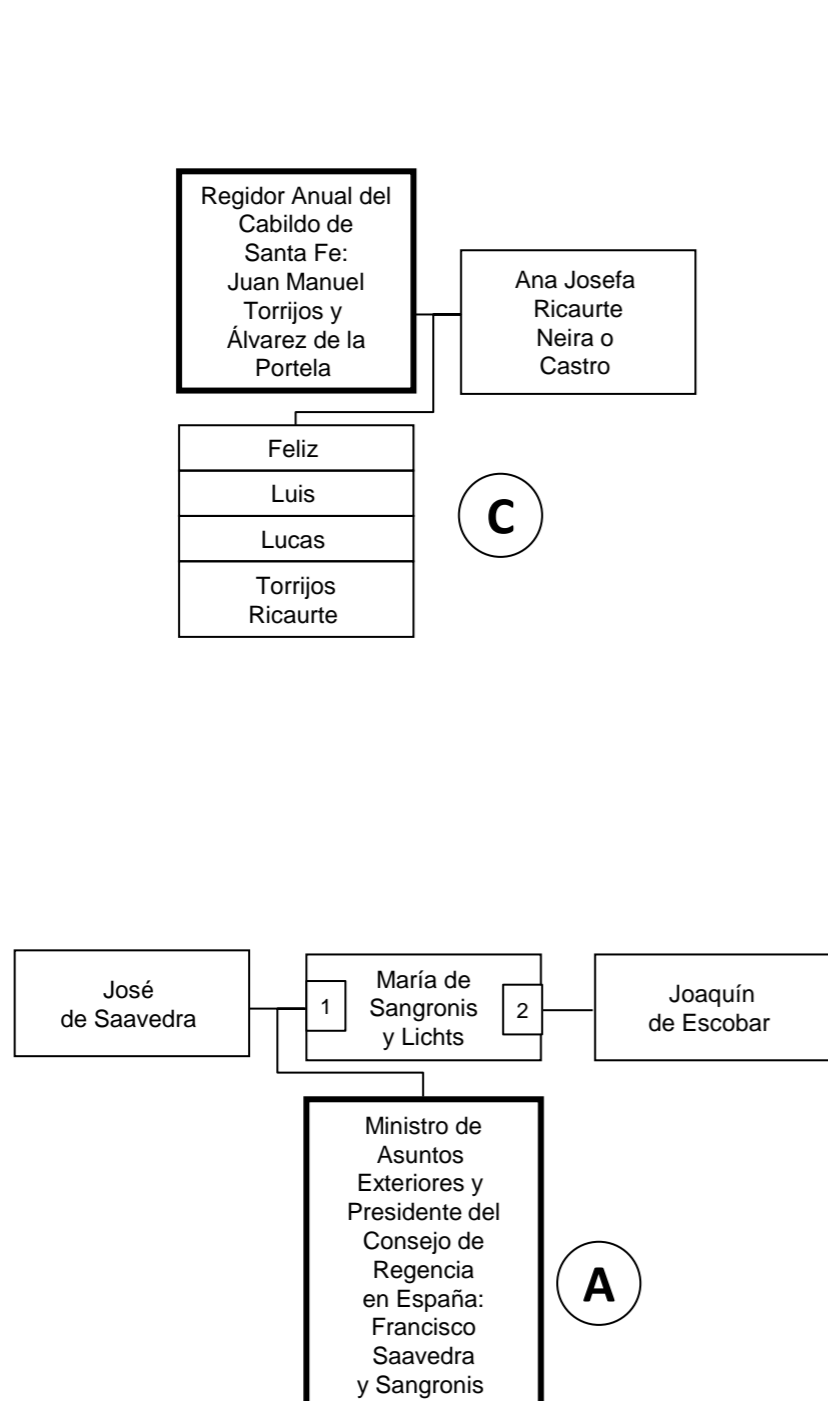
Regidor Anual del Cabildo de Santa Fe: Juan Manuel Torrijos y Álvarez de la Portela

Ana Josefa Ricaurte Neira o Castro

Feliz

Luis

Lucas

Torrijos Ricaurte

C

José de Saavedra

1

María de Sangronis y Lichts

2

Joaquín de Escobar

Ministro de Asuntos Exteriores y Presidente del Consejo de Regencia en España: Francisco Saavedra y Sangronis

A